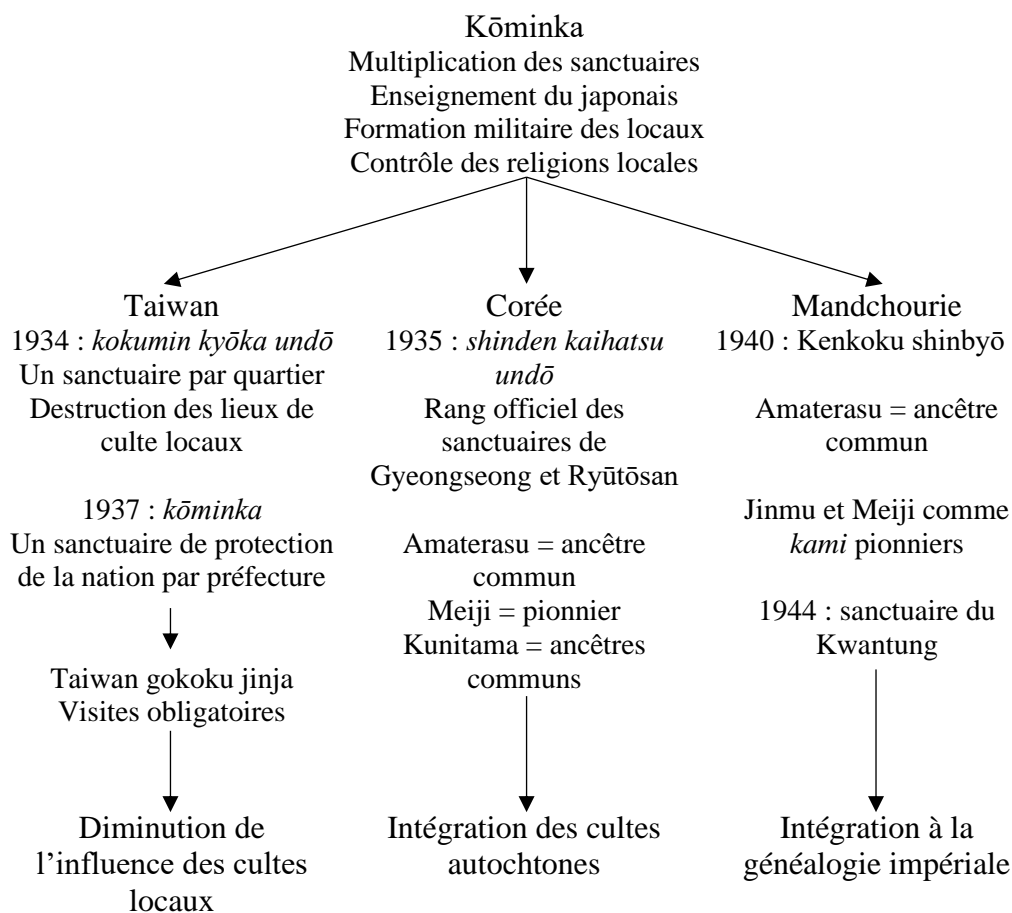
Kōminka
Multiplication des sanctuaires
Enseignement du japonais
Formation militaire des locaux
Contrôle des religions locales

Taiwan
1934 : kokumin kyōka undō
Un sanctuaire par quartier
Destruction des lieux de culte locaux

1937 : kōminka
Un sanctuaire de protection de la nation par préfecture

Taiwan gokoku jinja
Visites obligatoires

Diminution de l'influence des cultes locaux

Corée
1935 : shinden kaihatsu undō
Rang officiel des sanctuaires de Gyeongseong et Ryūtōsan

Amaterasu = ancêtre commun
Meiji = pionnier
Kunitama = ancêtres communs

Intégration des cultes autochtones

Mandchourie
1940 : Kenkoku shinbyō

Amaterasu = ancêtre commun

Jinmu et Meiji comme kami pionniers

1944 : sanctuaire du Kwantung

Intégration à la généalogie impériale